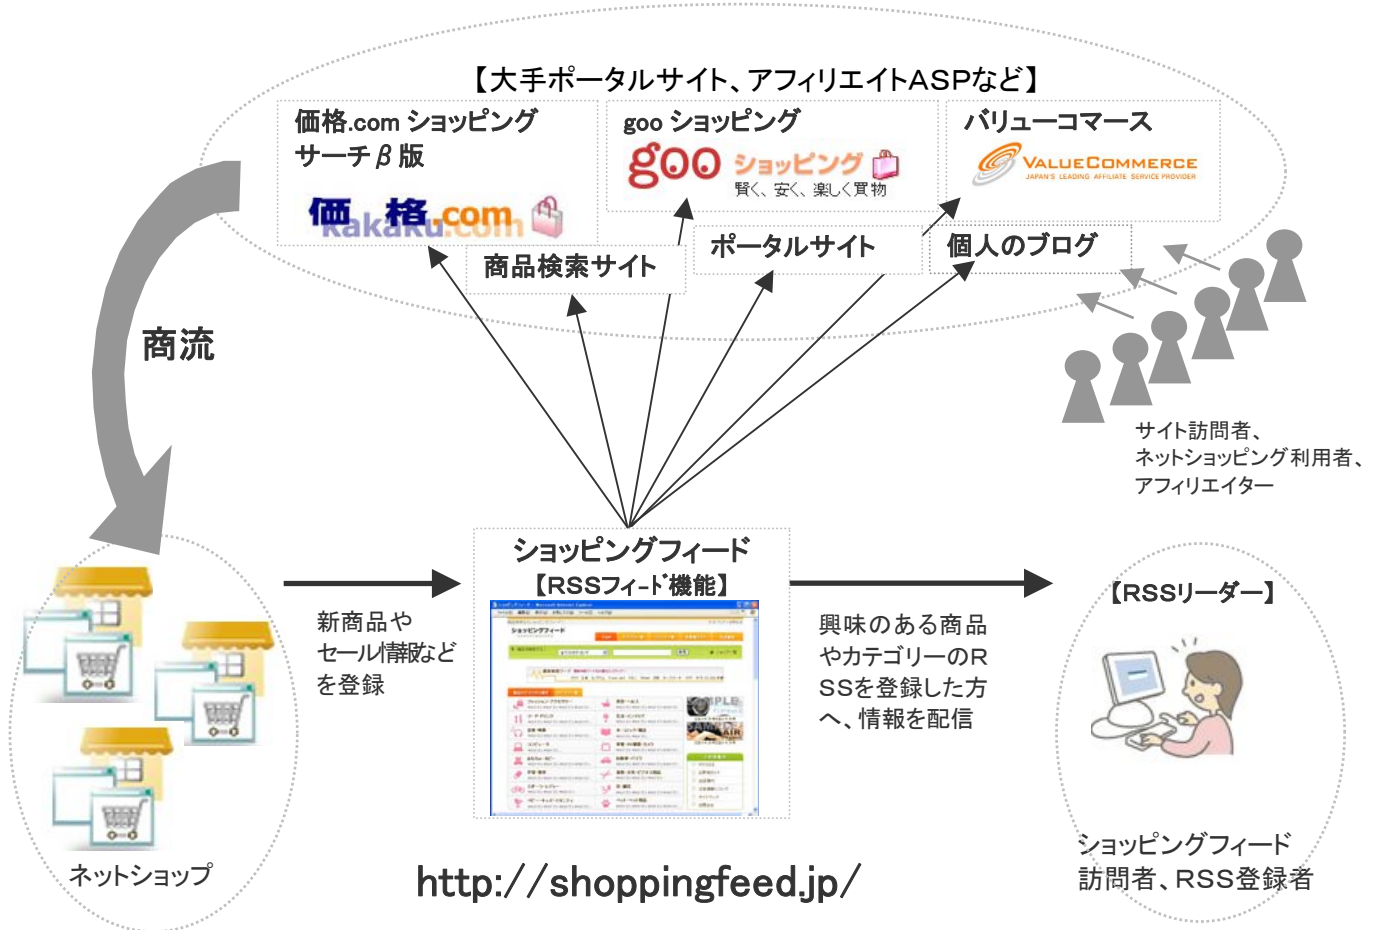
【大手ポータルサイト、アフィリエイトASPなど】

価格.com ショッピング サーチβ版

価格.com kakaku.com

goo ショッピング

goo ショッピング 賢く、安く、楽しく買物

バリューコマース

VALUECOMMERCE JAPAN'S LEADING AFFILIATE SERVICE PROVIDER

商品検索サイト

ポータルサイト

個人のブログ

商流

サイト訪問者、ネットショッピング利用者、アフィリエイター

ネットショップ

新商品やセール情報などを登録

ショッピングフィード
【RSSフィード機能】

興味のある商品やカテゴリーのRSSを登録した方へ、情報を配信

【RSSリーダー】

ショッピングフィード訪問者、RSS登録者

http://shoppingfeed.jp/